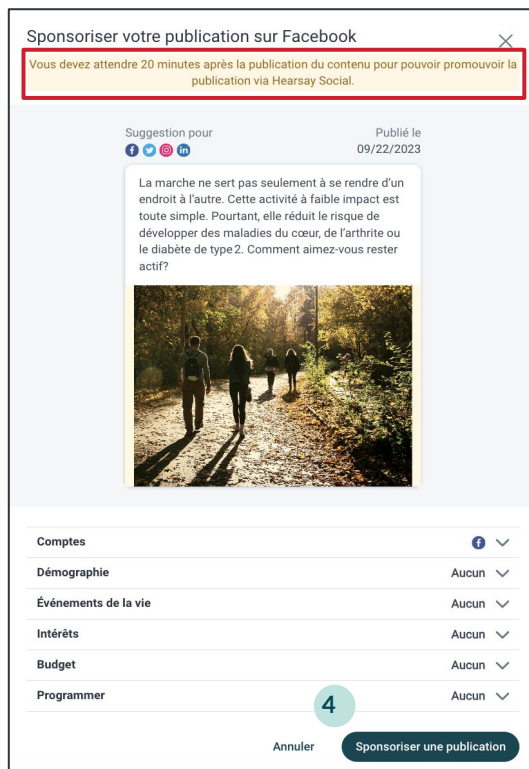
Sponsoriser votre publication sur Facebook

×

Vous devez attendre 20 minutes après la publication du contenu pour pouvoir promouvoir la publication via Hearsay Social.

Suggestion pour

Publié le
09/22/2023

La marche ne sert pas seulement à se rendre d'un endroit à l'autre. Cette activité à faible impact est toute simple. Pourtant, elle réduit le risque de développer des maladies du cœur, de l'arthrite ou le diabète de type 2. Comment aimez-vous rester actif?

Comptes

Démographie Aucun

Événements de la vie Aucun

Intérêts Aucun

Budget Aucun

Programmer Aucun

4

Annuler

Sponsoriser une publication